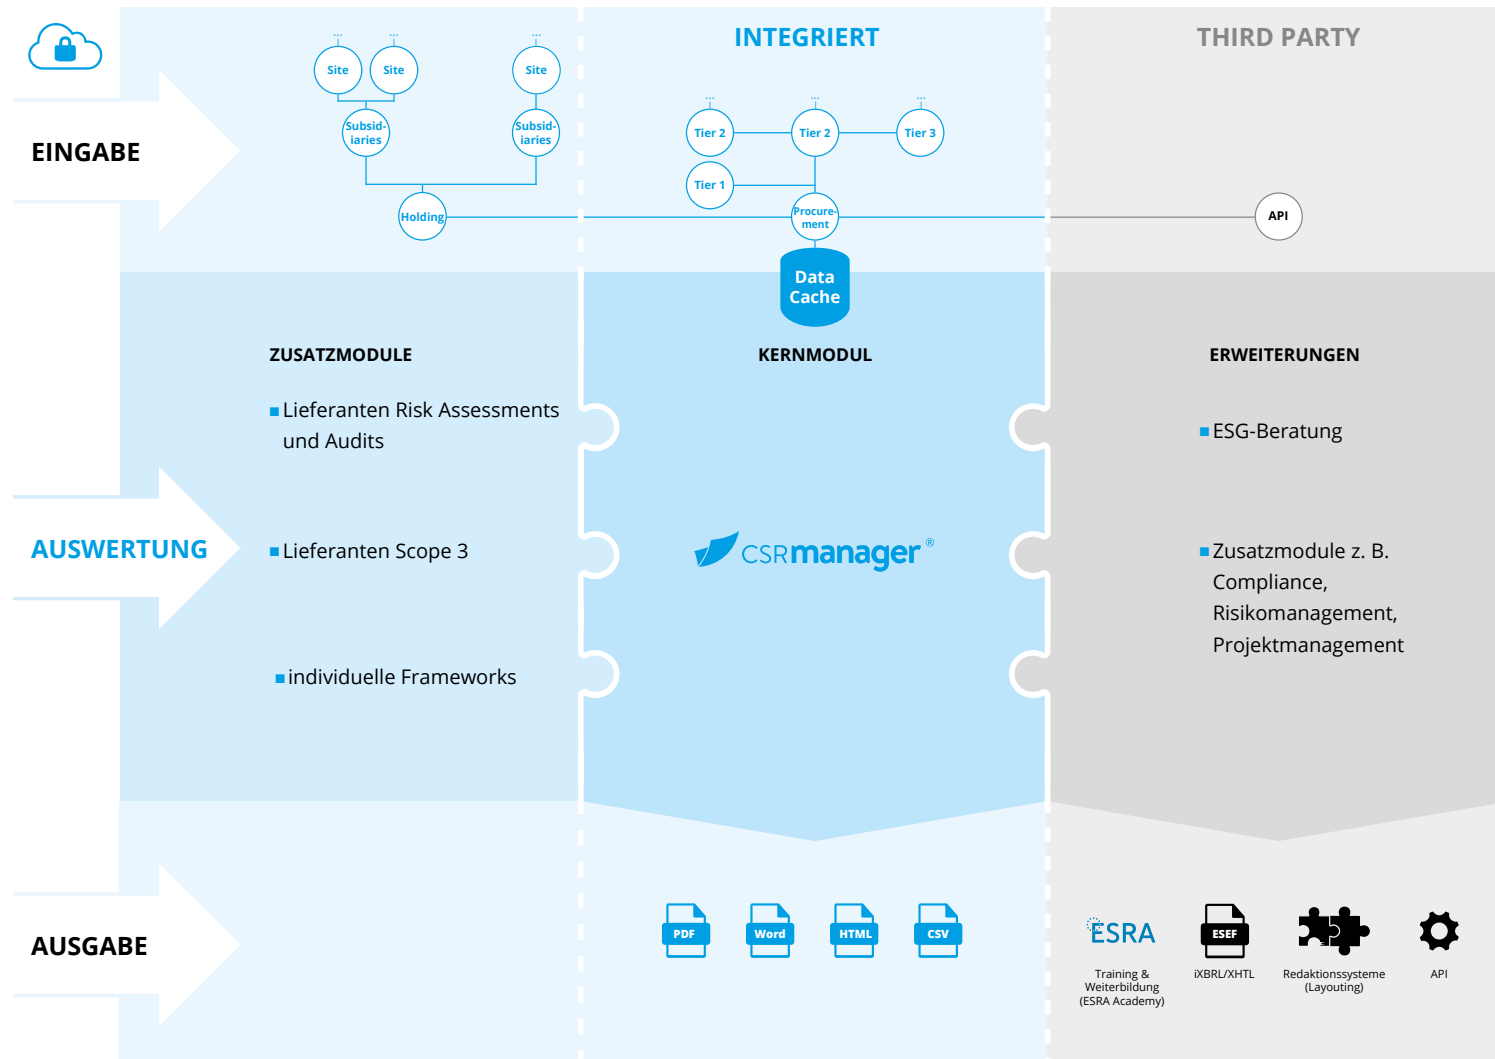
INTEGRIERT

THIRD PARTY

EINGABE

Site Site Site

Subsidiaries Subsidiaries

Holding

Tier 2 Tier 2 Tier 3

Tier 1

Procurement

API

Data Cache

ZUSATZMODULE

KERNMODUL

ERWEITERUNGEN

■ Lieferanten Risk Assessments und Audits

■ ESG-Beratung

AUSWERTUNG

■ Lieferanten Scope 3

CSRmanager®

■ Zusatzmodule z. B. Compliance, Risikomanagement, Projektmanagement

■ individuelle Frameworks

AUSGABE

PDF Word HTML CSV

ESRA
Training & Weiterbildung (ESRA Academy)

ESEF
iXBRL/XHTL

Redaktionssysteme (Layouting)

API